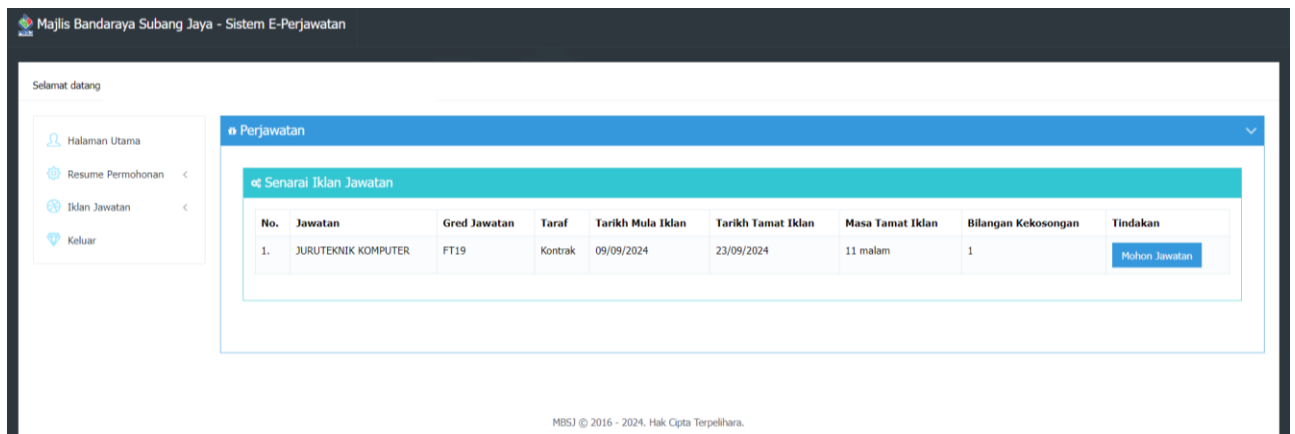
Majlis Bandaraya Subang Jaya - Sistem E-Perjawatan

Selamat datang

Halaman Utama
Resume Permohonan <
Iklan Jawatan <
Keluar

Perjawatan

Senarai Iklan Jawatan

| No. | Jawatan | Gred Jawatan | Taraf | Tarikh Mula Iklan | Tarikh Tamat Iklan | Masa Tamat Iklan | Bilangan Kekosongan | Tindakan |
|---|---|---|---|---|---|---|---|---|
| 1. | JURUTEKNIK KOMPUTER | FT19 | Kontrak | 09/09/2024 | 23/09/2024 | 11 malam | 1 | Mohon Jawatan |

MBSJ © 2016 - 2024. Hak Cipta Terpelihara.